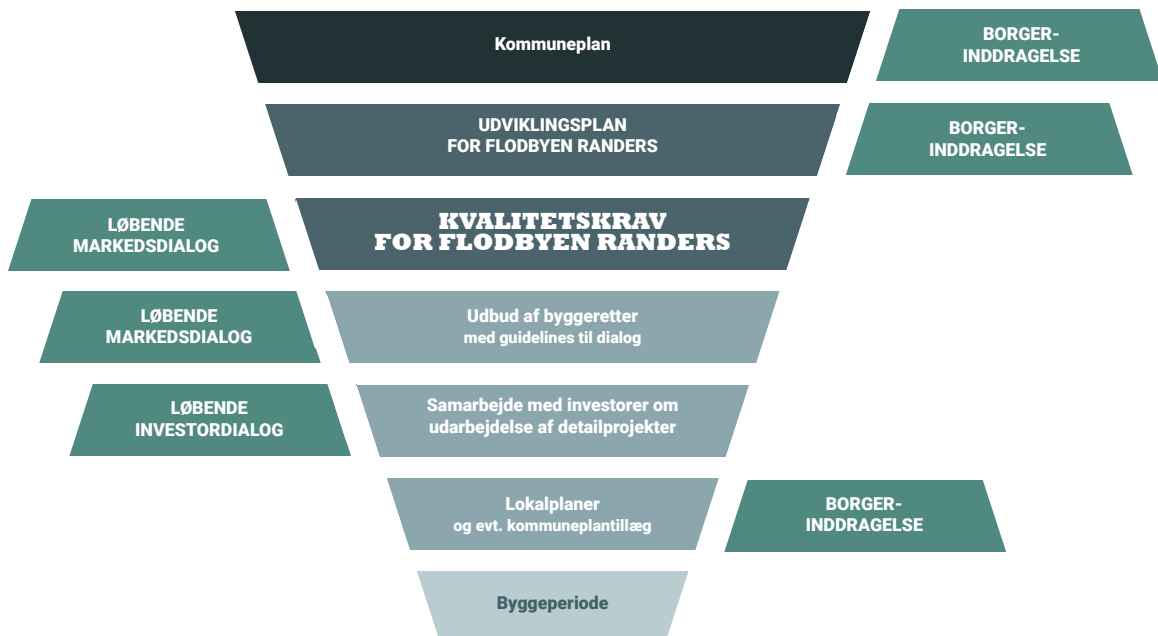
Kommuneplan

BORGER-
INDDRAGELSE

UDVIKLINGSPLAN
FOR FLODBYEN RANDERS

BORGER-
INDDRAGELSE

LØBENDE
MARKEDSDIALOG

KVALITETSKRAV
FOR FLODBYEN RANDERS

LØBENDE
MARKEDSDIALOG

Udbud af byggeretter
med guidelines til dialog

LØBENDE
INVESTORDIALOG

Samarbejde med investorer om
udarbejdelse af detailprojekter

Lokalplaner
og evt. kommuneplantillæg

BORGER-
INDDRAGELSE

Byggeperiode